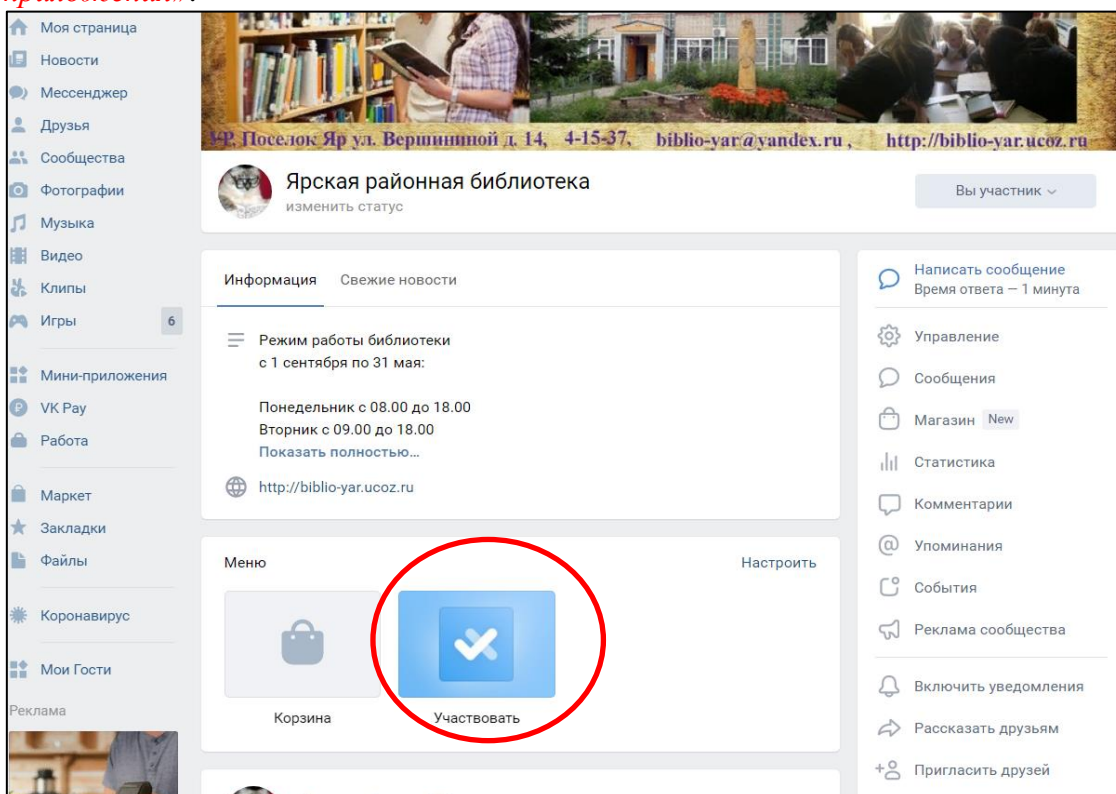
приложением».

Моя страница
Новости
Мессенджер
Друзья
Сообщества
Фотографии
Музыка
Видео
Клипы
Игры 6
Мини-приложения
VK Pay
Работа
Маркет
Закладки
Файлы
Коронавирус
Мои Гости
Реклама

УР. Поселок Яр ул. Вершининой д. 14, 4-15-37, biblio-yar@yandex.ru , http://biblio-yar.ucoz.ru

Ярская районная библиотека
изменить статус
Вы участник

Информация Свежие новости

Режим работы библиотеки
с 1 сентября по 31 мая:

Понедельник с 08.00 до 18.00
Вторник с 09.00 до 18.00
Показать полностью...

http://biblio-yar.ucoz.ru

Меню Настроить
Корзина
Участвовать

Написать сообщение
Время ответа — 1 минута
Управление
Сообщения
Магазин New
Статистика
Комментарии
Упоминания
События
Реклама сообщества
Включить уведомления
Рассказать друзьям
Пригласить друзей